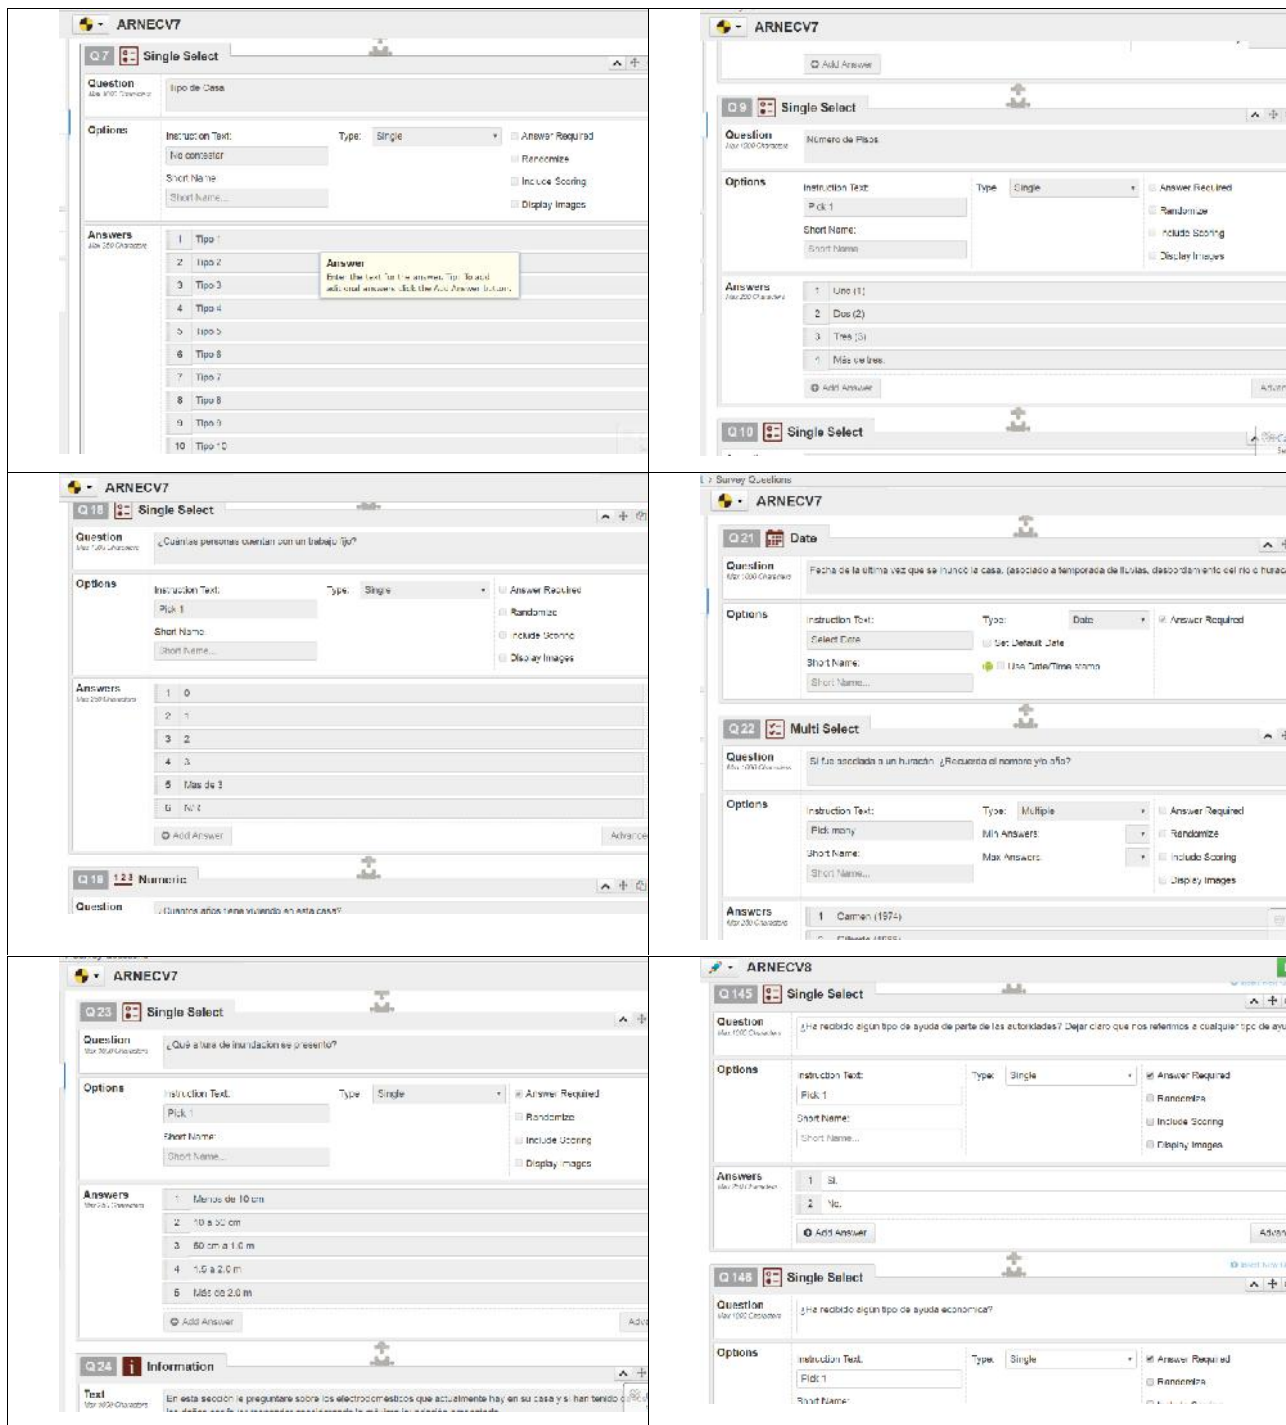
ARNECV7

Q7 Single Select

Question
Tipo de Casa

Options
Instruction Text: No contestar
Type: Single
Short Name: Short Name...
Answer Required
Randomize
Include Scoring
Display Images

Answers
1 Tipo 1
2 Tipo 2
3 Tipo 3
4 Tipo 4
5 Tipo 5
6 Tipo 6
7 Tipo 7
8 Tipo 8
9 Tipo 9
10 Tipo 10

Answer
Enter the text for the answer. Tip: To add additional answers, click the Add Answer button.

ARNECV7

Add Answer

Q9 Single Select

Question
Número de Pisos

Options
Instruction Text: Pick 1
Type: Single
Short Name: Short Name
Answer Required
Randomize
Include Scoring
Display Images

Answers
1 Uno (1)
2 Dos (2)
3 Tres (3)
4 Más de tres.

Add Answer

Q10 Single Select

ARNECV7

Q18 Single Select

Question
¿Cuántas personas cuentan con un trabajo fijo?

Options
Instruction Text: Pick 1
Type: Single
Short Name: Short Name...
Answer Required
Randomize
Include Scoring
Display Images

Answers
1 0
2 1
3 2
4 3
5 Mas de 3
6 N/A

Add Answer
Advanced

Q19 123 Numeric

Question
¿Cuantos años tiene viviendo en esta casa?

Survey Questions

ARNECV7

Q21 Date

Question
Fecha de la ultima vez que se inundó la casa. (asociado a temporada de lluvias, desbordamiento del rio o huracán

Options
Instruction Text: Select Date
Type: Date
Answer Required
Set Default Date
Short Name: Short Name...
Use Date/Time stamp

Q22 Multi Select

Question
Si fue asociada a un huracán ¿Recuerda el nombre y/o año?

Options
Instruction Text: Pick many
Type: Multiple
Min Answers:
Max Answers:
Short Name: Short Name...
Answer Required
Randomize
Include Scoring
Display Images

Answers
1 Carmen (1974)

ARNECV7

Q23 Single Select

Question
¿Qué altura de inundación se presentó?

Options
Instruction Text: Pick 1
Type: Single
Short Name: Short Name...
Answer Required
Randomize
Include Scoring
Display Images

Answers
1 Menos de 10 cm
2 10 a 50 cm
3 60 cm a 1.0 m
4 1.0 a 2.0 m
5 Más de 2.0 m

Add Answer

Q24 Information

Text
En esta sección le preguntare sobre los electrodomesticos que actualmente hay en su casa y si han tenido

ARNECV8

Q145 Single Select

Question
¿Ha recibido algun tipo de ayuda de parte de las autoridades? Dejar claro que nos referimos a cualquier tipo de ayu

Options
Instruction Text: Pick 1
Type: Single
Short Name: Short Name...
Answer Required
Randomize
Include Scoring
Display Images

Answers
1 Si.
2 No.

Add Answer

Q146 Single Select

Question
¿Ha recibido algun tipo de ayuda economica?

Options
Instruction Text: Pick 1
Type: Single
Short Name:
Answer Required
Randomize